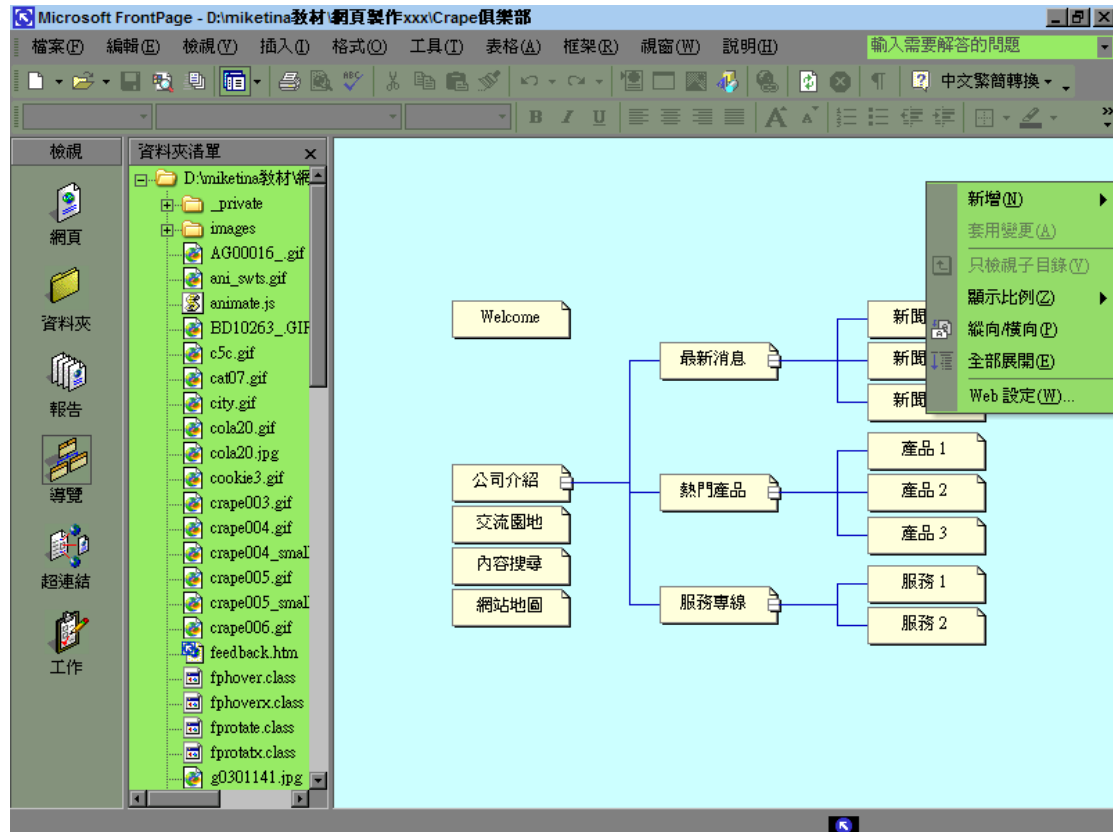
Microsoft FrontPage - D:\miketina教材\網頁製作xxx\Crape俱樂部

檔案(F) 編輯(E) 檢視(V) 插入(I) 格式(O) 工具(T) 表格(A) 框架(R) 視窗(W) 說明(H)

輸入需要解答的問題

中文繁簡轉換

檢視

網頁
資料夾
報告
導覽
超連結
工作

資料夾清單

D:\miketina教材\網
_private
images
AG00016_.gif
ani_swts.gif
animate.js
BD10263_.GIF
c5c.gif
cat07.gif
city.gif
cola20.gif
cola20.jpg
cookie3.gif
crape003.gif
crape004.gif
crape004_smal
crape005.gif
crape005_smal
crape006.gif
feedback.htm
fphover.class
fphoverx.class
fprotate.class
fprotatx.class
g0301141.jpg

Welcome
公司介紹
交流園地
內容搜尋
網站地圖
最新消息
熱門產品
服務專線
新聞
新聞
新聞
產品 1
產品 2
產品 3
服務 1
服務 2

新增(N)
套用變更(A)
只檢視子目錄(V)
顯示比例(Z)
縱向/橫向(P)
全部展開(E)
Web 設定(W)...